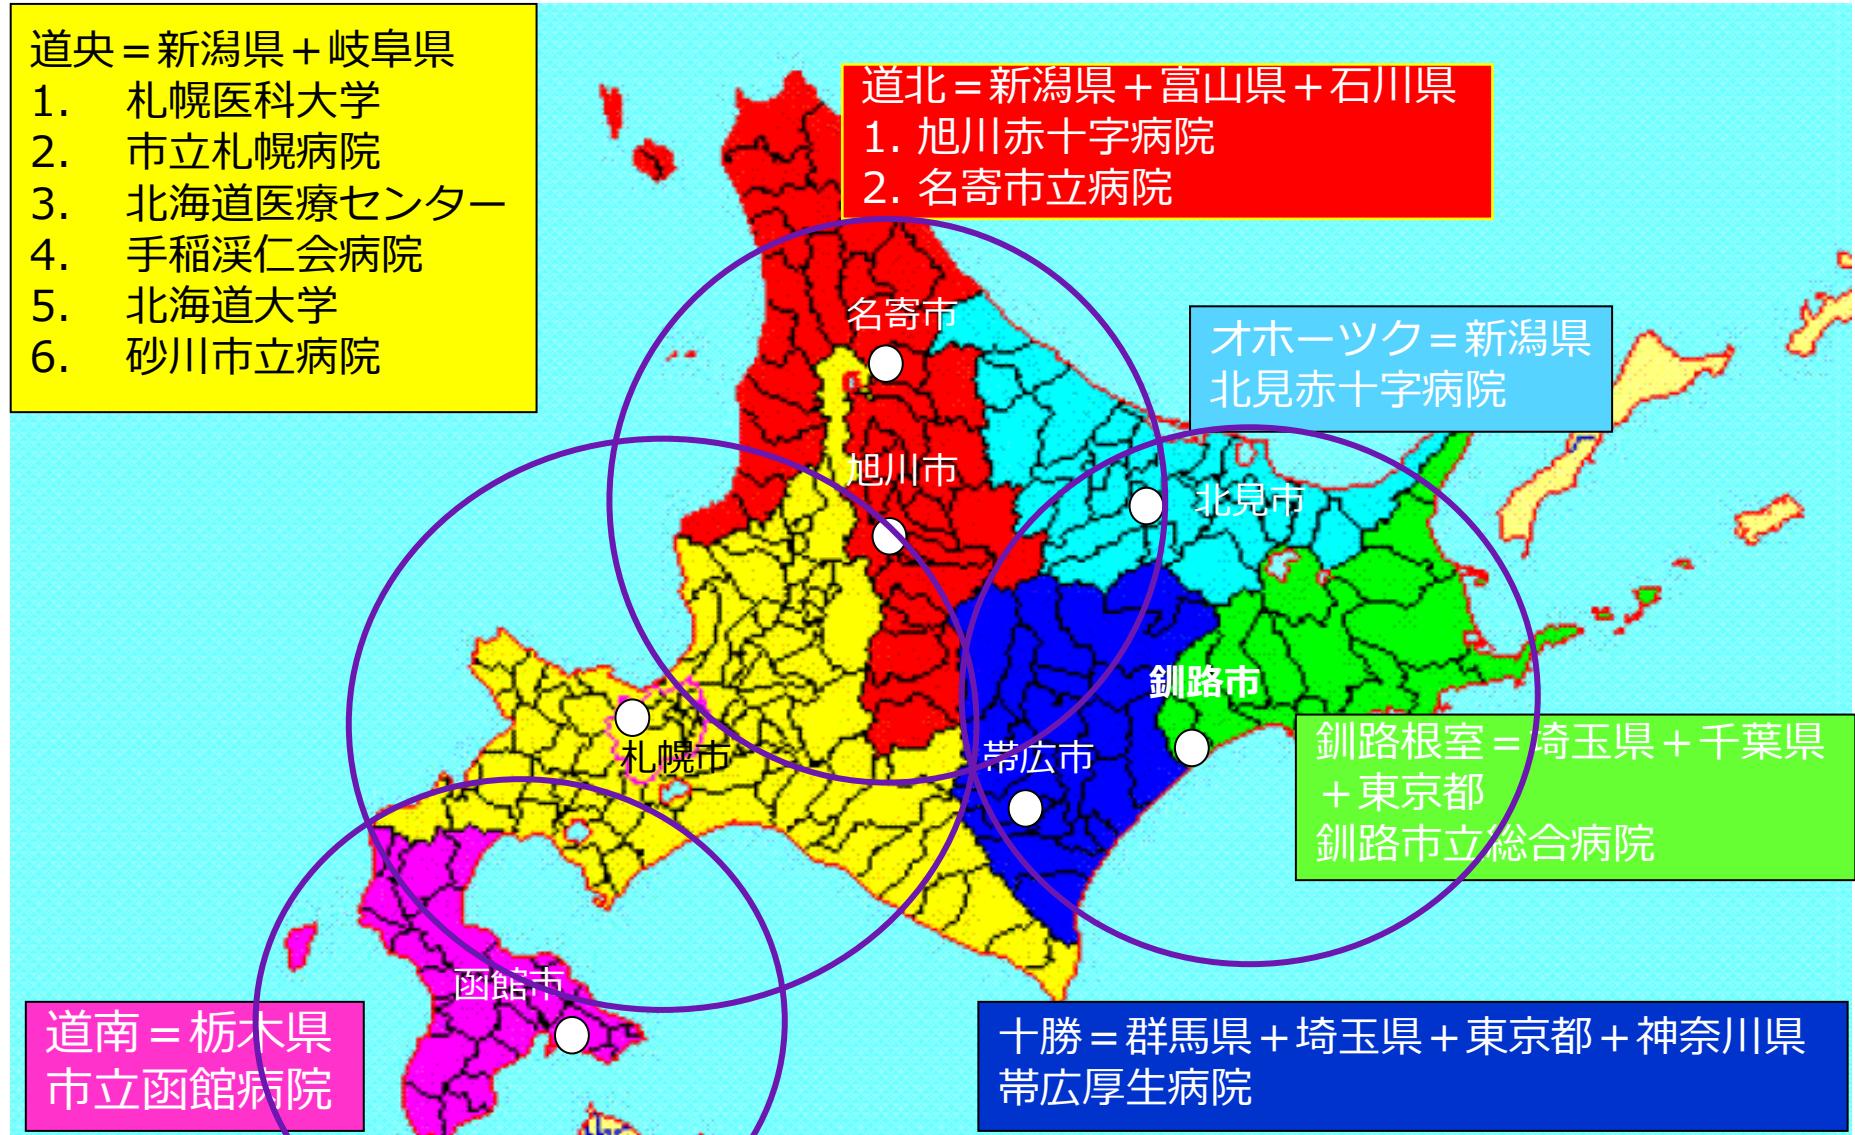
道央＝新潟県＋岐阜県
1. 札幌医科大学
2. 市立札幌病院
3. 北海道医療センター
4. 手稲渓仁会病院
5. 北海道大学
6. 砂川市立病院

道北＝新潟県＋富山県＋石川県
1. 旭川赤十字病院
2. 名寄市立病院

オホーツク＝新潟県
北見赤十字病院

名寄市
旭川市
北見市
釧路市
札幌市
帯広市
函館市

釧路根室＝埼玉県＋千葉県＋東京都
釧路市立総合病院

道南＝栃木県
市立函館病院

十勝＝群馬県＋埼玉県＋東京都＋神奈川県
帯広厚生病院